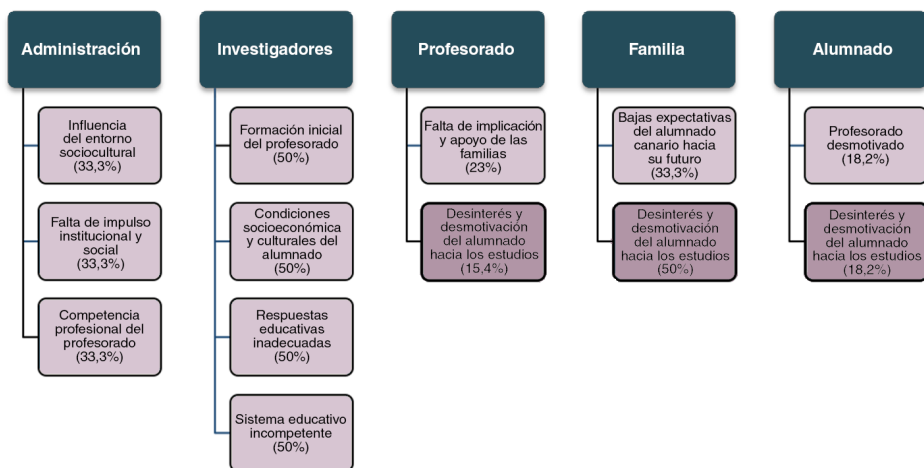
Administración

Influencia del entorno sociocultural (33,3%)

Falta de impulso institucional y social (33,3%)

Competencia profesional del profesorado (33,3%)

Investigadores

Formación inicial del profesorado (50%)

Condiciones socioeconómica y culturales del alumnado (50%)

Respuestas educativas inadecuadas (50%)

Sistema educativo incompetente (50%)

Profesorado

Falta de implicación y apoyo de las familias (23%)

Desinterés y desmotivación del alumnado hacia los estudios (15,4%)

Familia

Bajas expectativas del alumnado canario hacia su futuro (33,3%)

Desinterés y desmotivación del alumnado hacia los estudios (50%)

Alumnado

Profesorado desmotivado (18,2%)

Desinterés y desmotivación del alumnado hacia los estudios (18,2%)